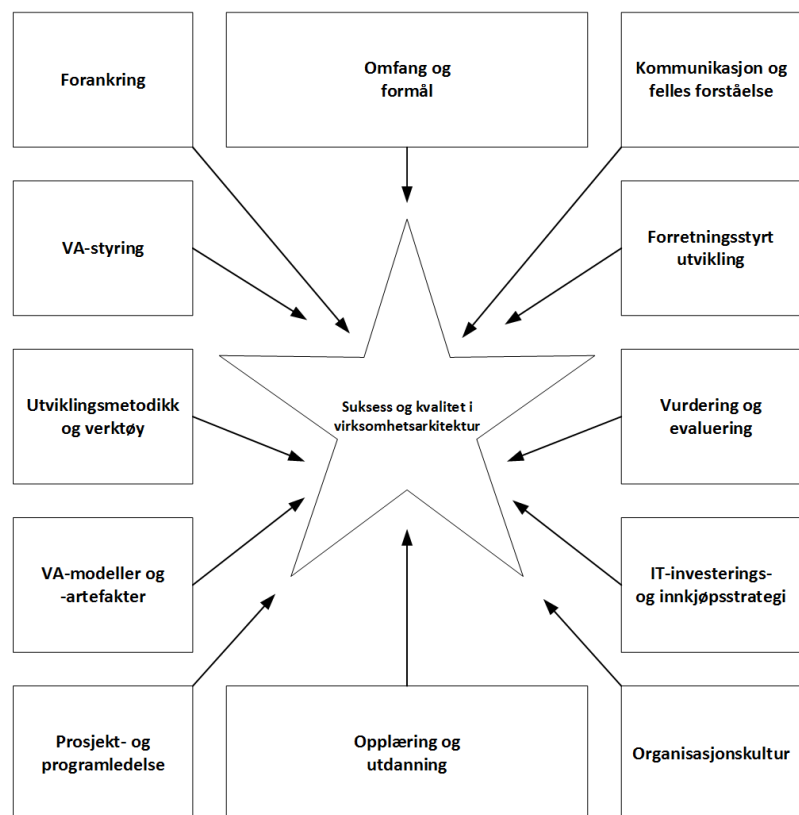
Forankring

Omfang og formål

Kommunikasjon og felles forståelse

VA-styring

Forretningsstyrt utvikling

Utviklingsmetodikk og verktøy

Suksess og kvalitet i virksomhetsarkitektur

Vurdering og evaluering

VA-modeller og -artefakter

IT-investerings- og innkjøpsstrategi

Prosjekt- og programledelse

Opplæring og utdanning

Organisasjonskultur